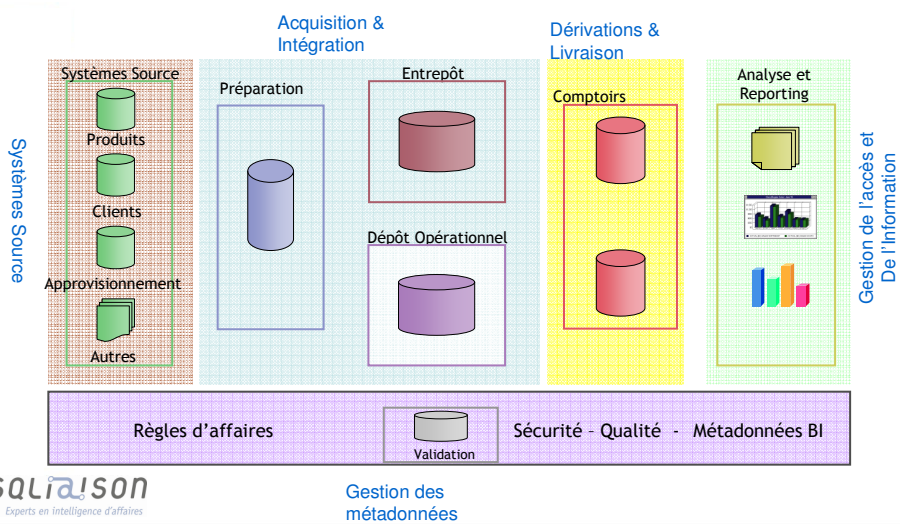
Acquisition & Intégration

Dérivations & Livraison

Systèmes Source

Systèmes Source

Produits

Clients

Approvisionnement

Autres

Préparation

Entrepôt

Dépôt Opérationnel

Comptoirs

Analyse et Reporting

Gestion de l'accès et De l'Information

Règles d'affaires

Validation

Sécurité – Qualité - Métadonnées BI

SQLIAISON
Experts en intelligence d'affaires

Gestion des métadonnées